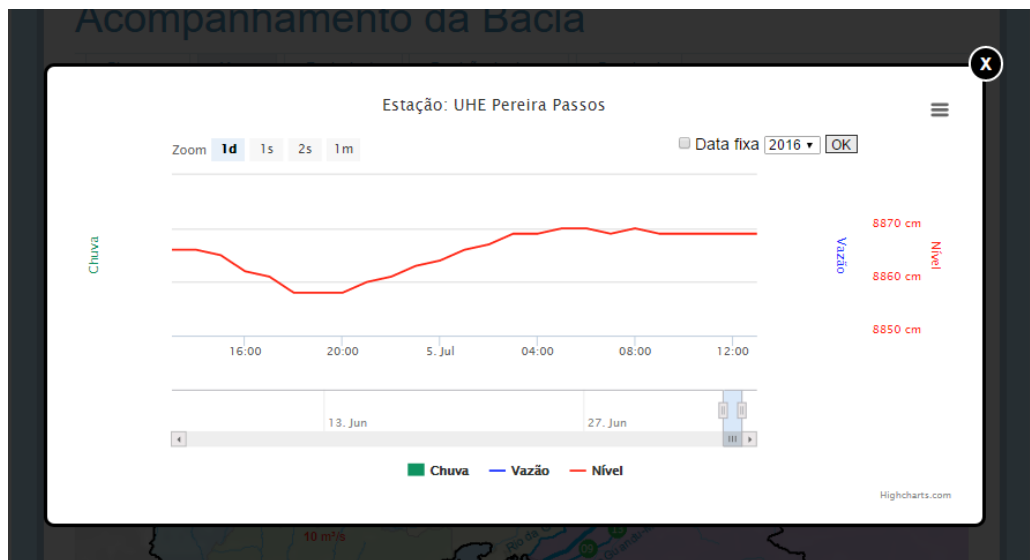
Acompanhamento da Bacia

X

Estação: UHE Pereira Passos

Zoom 1d 1s 2s 1m

Data fixa 2016 ▾ OK

Chuva

Vazão

Nível

8870 cm

8860 cm

8850 cm

16:00 20:00 5. Jul 04:00 08:00 12:00

13. Jun 27. Jun

Chuva Vazão Nível

Highcharts.com

10 m³/s